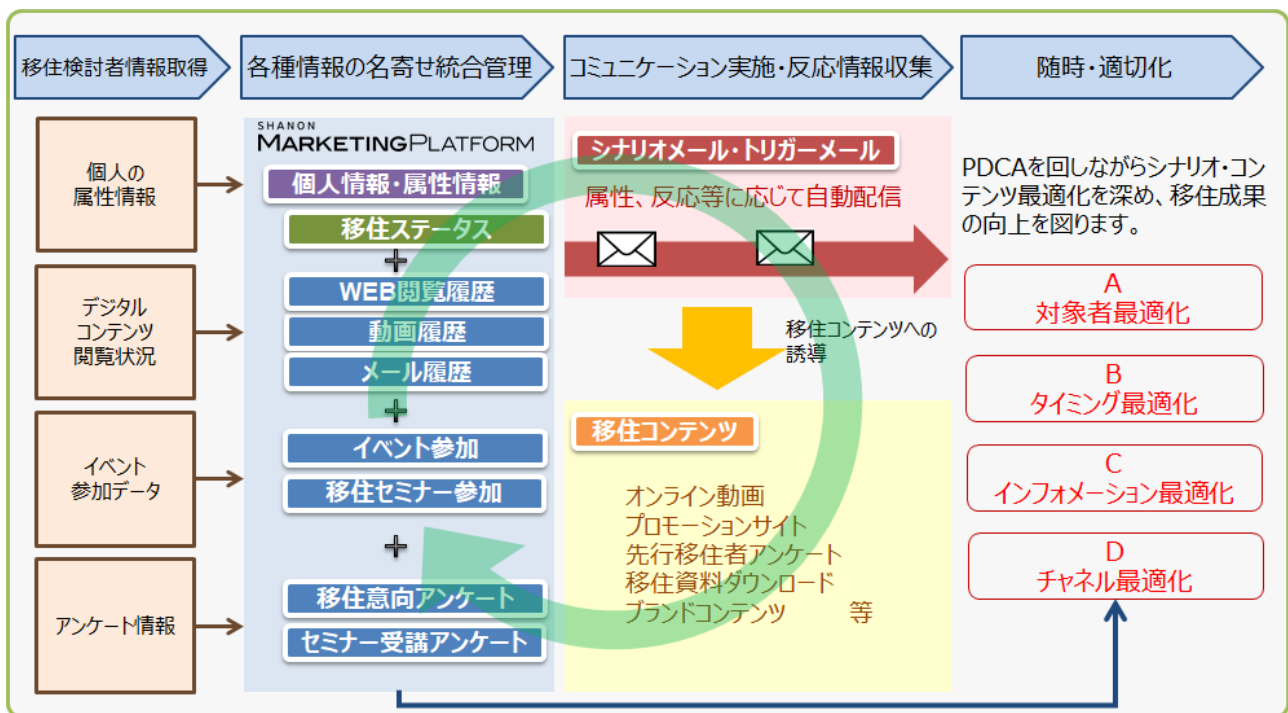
移住検討者情報取得

各種情報の名寄せ統合管理

コミュニケーション実施・反応情報収集

随時・適切化

個人の属性情報

デジタルコンテンツ閲覧状況

イベント参加データ

アンケート情報

SHANON MARKETING PLATFORM

個人情報・属性情報

移住ステータス

+

WEB閲覧履歴

動画履歴

メール履歴

+

イベント参加

移住セミナー参加

+

移住意向アンケート

セミナー受講アンケート

シナリオメール・トリガーメール

属性、反応等に応じて自動配信

移住コンテンツへの誘導

移住コンテンツ

オンライン動画
プロモーションサイト
先行移住者アンケート
移住資料ダウンロード
ブランドコンテンツ 等

PDCAを回しながらシナリオ・コンテンツ最適化を深め、移住成果の向上を図ります。

A
対象者最適化

B
タイミング最適化

C
インフォメーション最適化

D
チャネル最適化